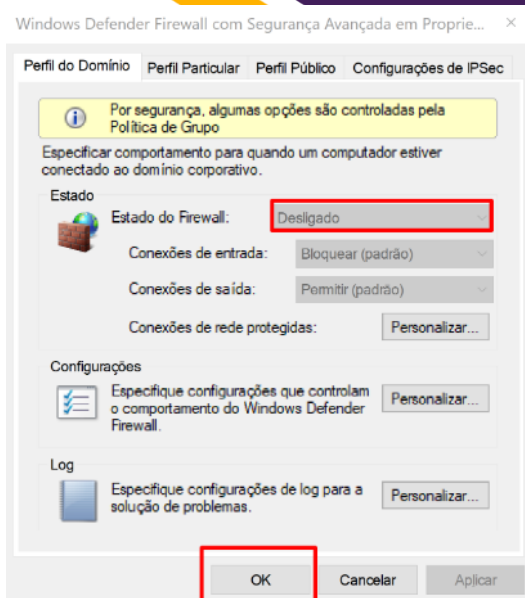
Windows Defender Firewall com Segurança Avançada em Proprie... ×

Perfil do Domínio | Perfil Particular | Perfil Público | Configurações de IPSec

Por segurança, algumas opções são controladas pela Política de Grupo

Especificar comportamento para quando um computador estiver conectado ao domínio corporativo.

Estado

Estado do Firewall: Desligado

Conexões de entrada: Bloquear (padrão)

Conexões de saída: Permitir (padrão)

Conexões de rede protegidas: Personalizar...

Configurações

Especifique configurações que controlam o comportamento do Windows Defender Firewall. Personalizar...

Log

Especifique configurações de log para a solução de problemas. Personalizar...

OK Cancelar Aplicar